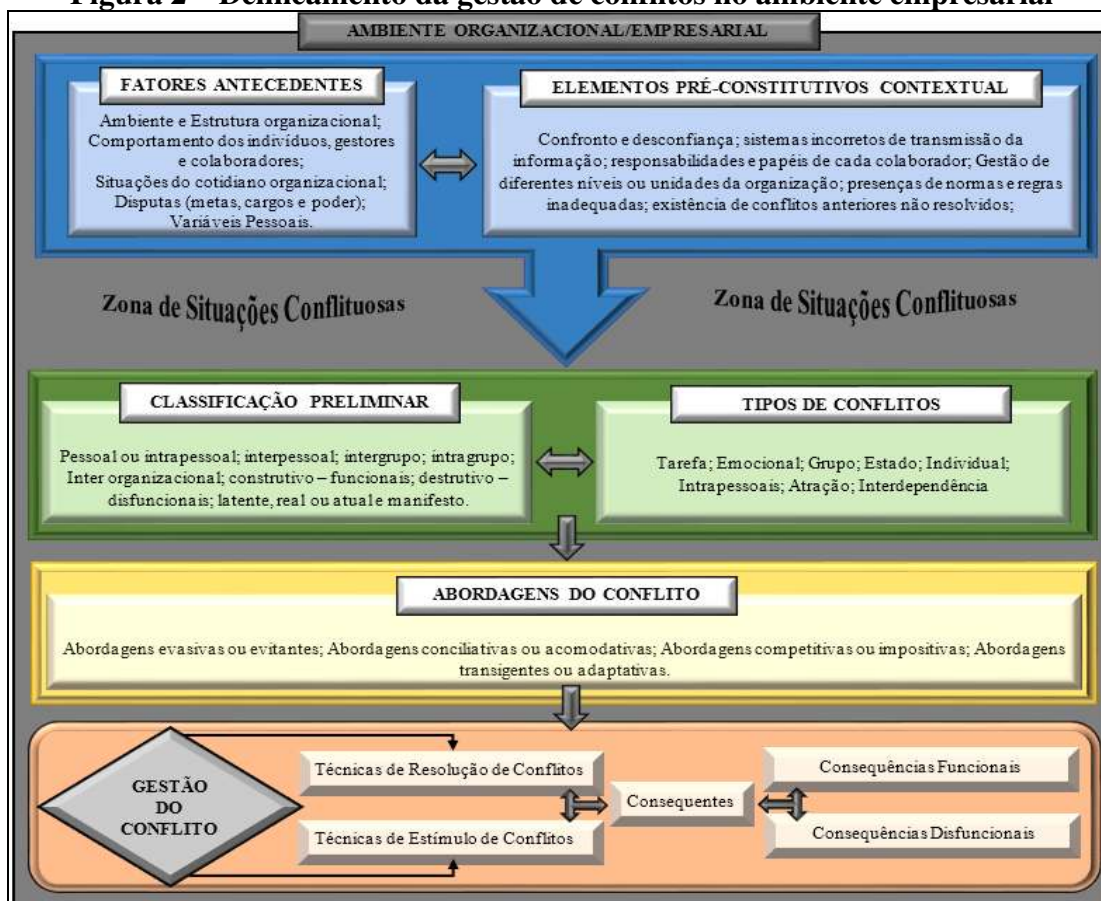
Figura 2 – Delineamento da gestão de conflitos no ambiente empresarial

AMBIENTE ORGANIZACIONAL/EMPRESARIAL

FATORES ANTECEDENTES

Ambiente e Estrutura organizacional; Comportamento dos indivíduos, gestores e colaboradores; Situações do cotidiano organizacional; Disputas (metas, cargos e poder); Variáveis Pessoais.

ELEMENTOS PRÉ-CONSTITUTIVOS CONTEXTUAL

Confronto e desconfiança; sistemas incorretos de transmissão da informação; responsabilidades e papéis de cada colaborador; Gestão de diferentes níveis ou unidades da organização; presenças de normas e regras inadequadas; existência de conflitos anteriores não resolvidos;

Zona de Situações Conflituosas

Zona de Situações Conflituosas

CLASSIFICAÇÃO PRELIMINAR

Pessoal ou intrapessoal; interpessoal; intergrupo; intragrupo; Inter organizacional; construtivo – funcionais; destrutivo – disfuncionais; latente, real ou atual e manifesto.

TIPOS DE CONFLITOS

Tarefa; Emocional; Grupo; Estado; Individual; Intrapessoais; Atração; Interdependência

ABORDAGENS DO CONFLITO

Abordagens evasivas ou evitantes; Abordagens conciliativas ou acomodativas; Abordagens competitivas ou impositivas; Abordagens transigentes ou adaptativas.

GESTÃO DO CONFLITO

Técnicas de Resolução de Conflitos

Técnicas de Estímulo de Conflitos

Consequentes

Consequências Funcionais

Consequências Disfuncionais